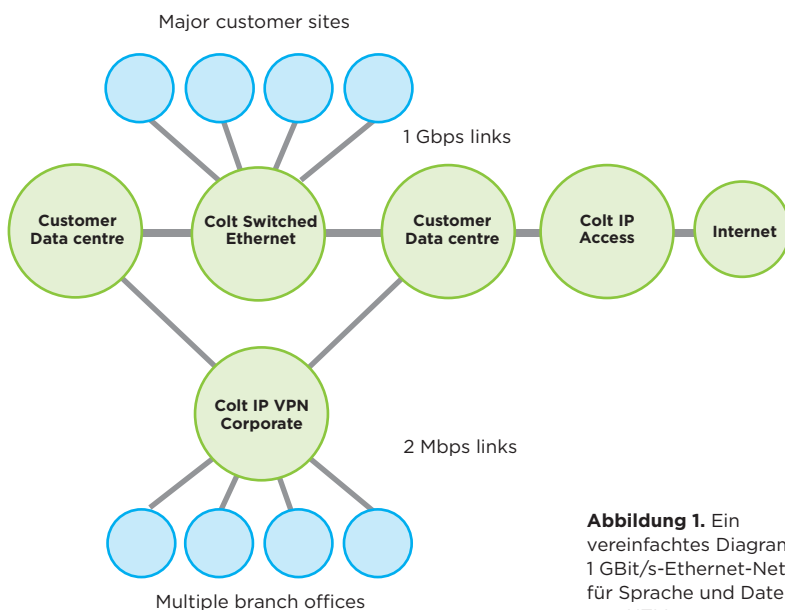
Major customer sites

1 Gbps links

Customer Data centre

Colt Switched Ethernet

Customer Data centre

Colt IP Access

Internet

Colt IP VPN Corporate

2 Mbps links

Multiple branch offices

**Abbildung 1.** Ein vereinfachtes Diagram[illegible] 1 GBit/s-Ethernet-Net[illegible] für Sprache und Date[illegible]